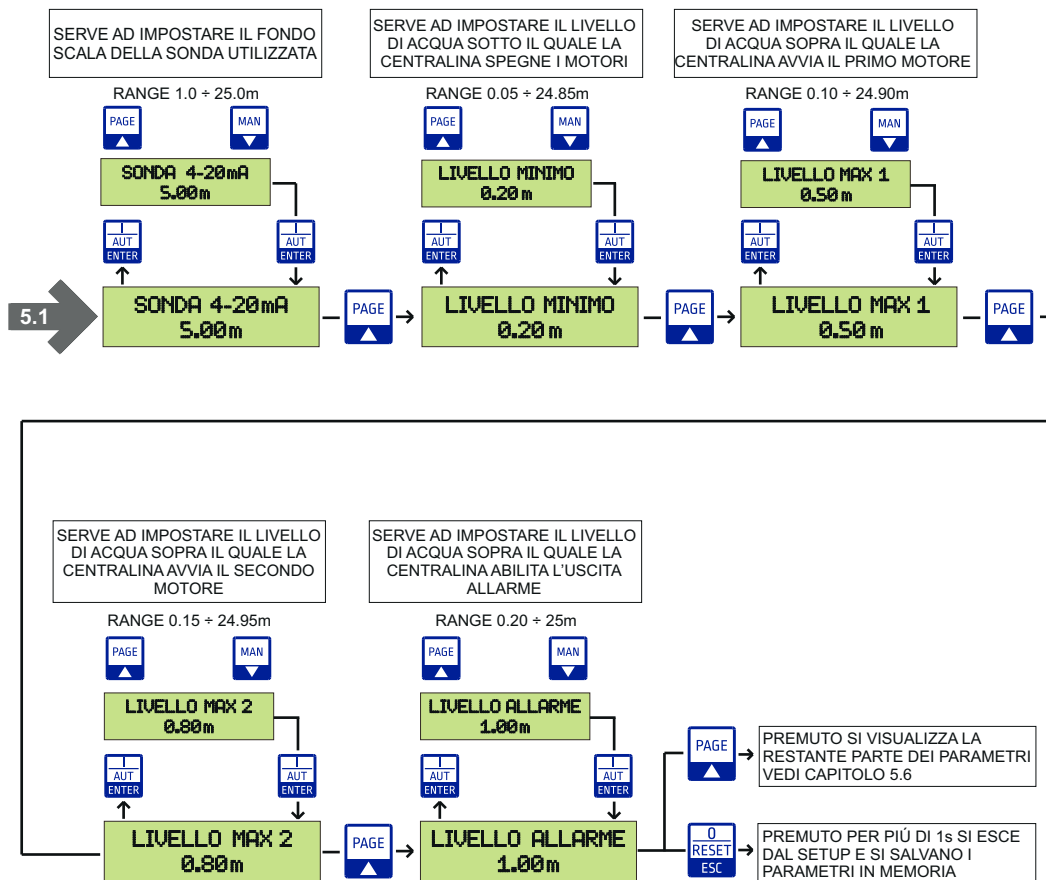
SERVE AD IMPOSTARE IL FONDO SCALA DELLA SONDA UTILIZZATA

RANGE 1.0 ÷ 25.0m

PAGE MAN

SONDA 4-20mA
5.00m

AUT ENTER AUT ENTER

5.1

SONDA 4-20mA
5.00m

PAGE

SERVE AD IMPOSTARE IL LIVELLO DI ACQUA SOTTO IL QUALE LA CENTRALINA SPEGNE I MOTORI

RANGE 0.05 ÷ 24.85m

PAGE MAN

LIVELLO MINIMO
0.20m

AUT ENTER AUT ENTER

LIVELLO MINIMO
0.20 m

PAGE

SERVE AD IMPOSTARE IL LIVELLO DI ACQUA SOPRA IL QUALE LA CENTRALINA AVVIA IL PRIMO MOTORE

RANGE 0.10 ÷ 24.90m

PAGE MAN

LIVELLO MAX 1
0.50m

AUT ENTER AUT ENTER

LIVELLO MAX 1
0.50 m

PAGE

SERVE AD IMPOSTARE IL LIVELLO DI ACQUA SOPRA IL QUALE LA CENTRALINA AVVIA IL SECONDO MOTORE

RANGE 0.15 ÷ 24.95m

PAGE MAN

LIVELLO MAX 2
0.80m

AUT ENTER AUT ENTER

LIVELLO MAX 2
0.80m

PAGE

SERVE AD IMPOSTARE IL LIVELLO DI ACQUA SOPRA IL QUALE LA CENTRALINA ABILITA L'USCITA ALLARME

RANGE 0.20 ÷ 25m

PAGE MAN

LIVELLO ALLARME
1.00m

AUT ENTER AUT ENTER

LIVELLO ALLARME
1.00m

PAGE

PREMUTO SI VISUALIZZA LA RESTANTE PARTE DEI PARAMETRI VEDI CAPITOLO 5.6

0 RESET ESC

PREMUTO PER PIÚ DI 1s SI ESCE DAL SETUP E SI SALVANO I PARAMETRI IN MEMORIA